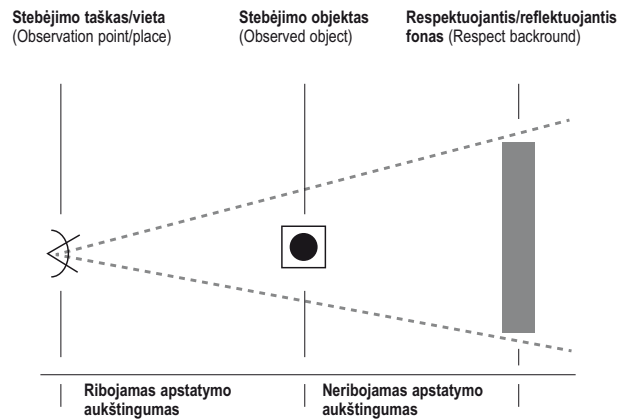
**Stebėjimo taškas/vieta** (Observation point/place)

**Stebėjimo objektas** (Observed object)

**Respektuojantis/reflektuojantis fonas** (Respect backround)

**Ribojamas apstatymo aukštingumas**

**Neribojamas apstatymo aukštingumas**